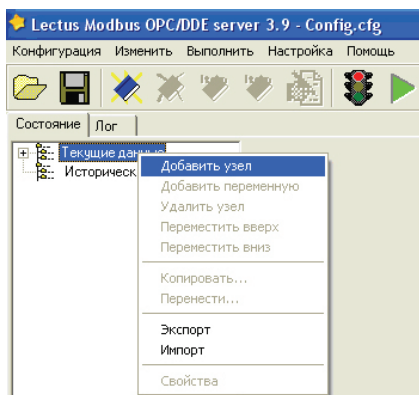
Lectus Modbus OPC/DDE server 3.9 - Config.cfg

Конфигурация Изменить Выполнить Настройка Помощь

Состояние | Лог

Текущие данные
Историческ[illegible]

Добавить узел
Добавить переменную
Удалить узел
Переместить вверх
Переместить вниз
Копировать...
Перенести...
Экспорт
Импорт
Свойства